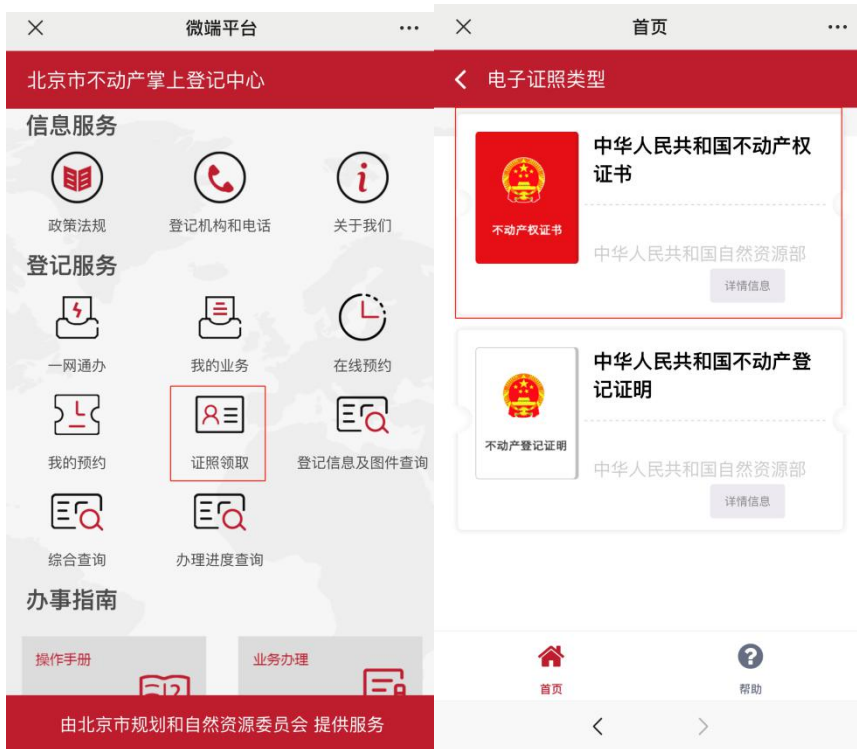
×
微端平台
···

北京市不动产掌上登记中心

信息服务

政策法规
登记机构和电话
关于我们

登记服务

一网通办
我的业务
在线预约
我的预约
证照领取
登记信息及图件查询
综合查询
办理进度查询

办事指南

操作手册
业务办理

由北京市规划和自然资源委员会 提供服务

×
首页
···

< 电子证照类型

不动产权证书
中华人民共和国不动产权证书
中华人民共和国自然资源部
详情信息

不动产登记证明
中华人民共和国不动产登记证明
中华人民共和国自然资源部
详情信息

首页
帮助

<
>